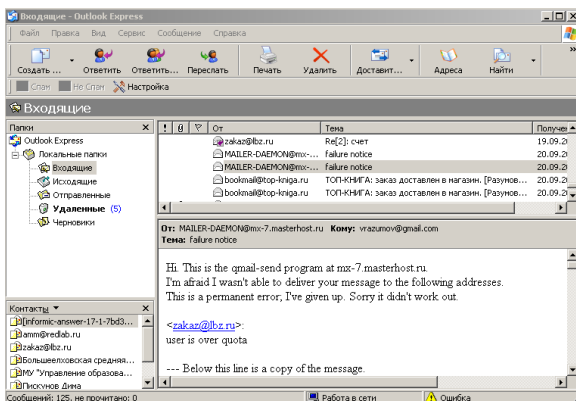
Входящие - Outlook Express

Файл Правка Вид Сервис Сообщение Справка

Создать ... Ответить Ответить... Переслать Печать Удалить Доставит... Адреса Найти

Спам Не Спам Настройка

Входящие

Папки ×
Outlook Express
Локальные папки
Входящие
Исходящие
Отправленные
Удаленные (5)
Черновики

| ! | 0 | ▽ | От | Тема | Получе |
|---|---|---|---|---|---|
| | | | zakaz@lbz.ru | Re[2]: счет | 19.09.2 |
| | | | MAILER-DAEMON@mx-... | failure notice | 20.09.2 |
| | | | MAILER-DAEMON@mx-... | failure notice | 20.09.2 |
| | | | bookmail@top-kniga.ru | ТОП-КНИГА: заказ доставлен в магазин. [Разумов... | 20.09.2 |
| | | | bookmail@top-kniga.ru | ТОП-КНИГА: заказ доставлен в магазин. [Разумов... | 20.09.2 |

От: MAILER-DAEMON@mx-7.masterhost.ru Кому: vrazumov@gmail.com
Тема: failure notice

Hi. This is the qmail-send program at mx-7.masterhost.ru.
I'm afraid I wasn't able to deliver your message to the following addresses.
This is a permanent error; I've given up. Sorry it didn't work out.

<zakaz@lbz.ru>:
user is over quota

--- Below this line is a copy of the message.

Контакты ▼ ×
[informic-answer-17-1-7bd3...
amm@redlab.ru
zakaz@lbz.ru
Большеелховская средняя...
МУ "Управление образова...
Пискунов Дима

Сообщений: 125, не прочитано: 0 Работа в сети Ошибка